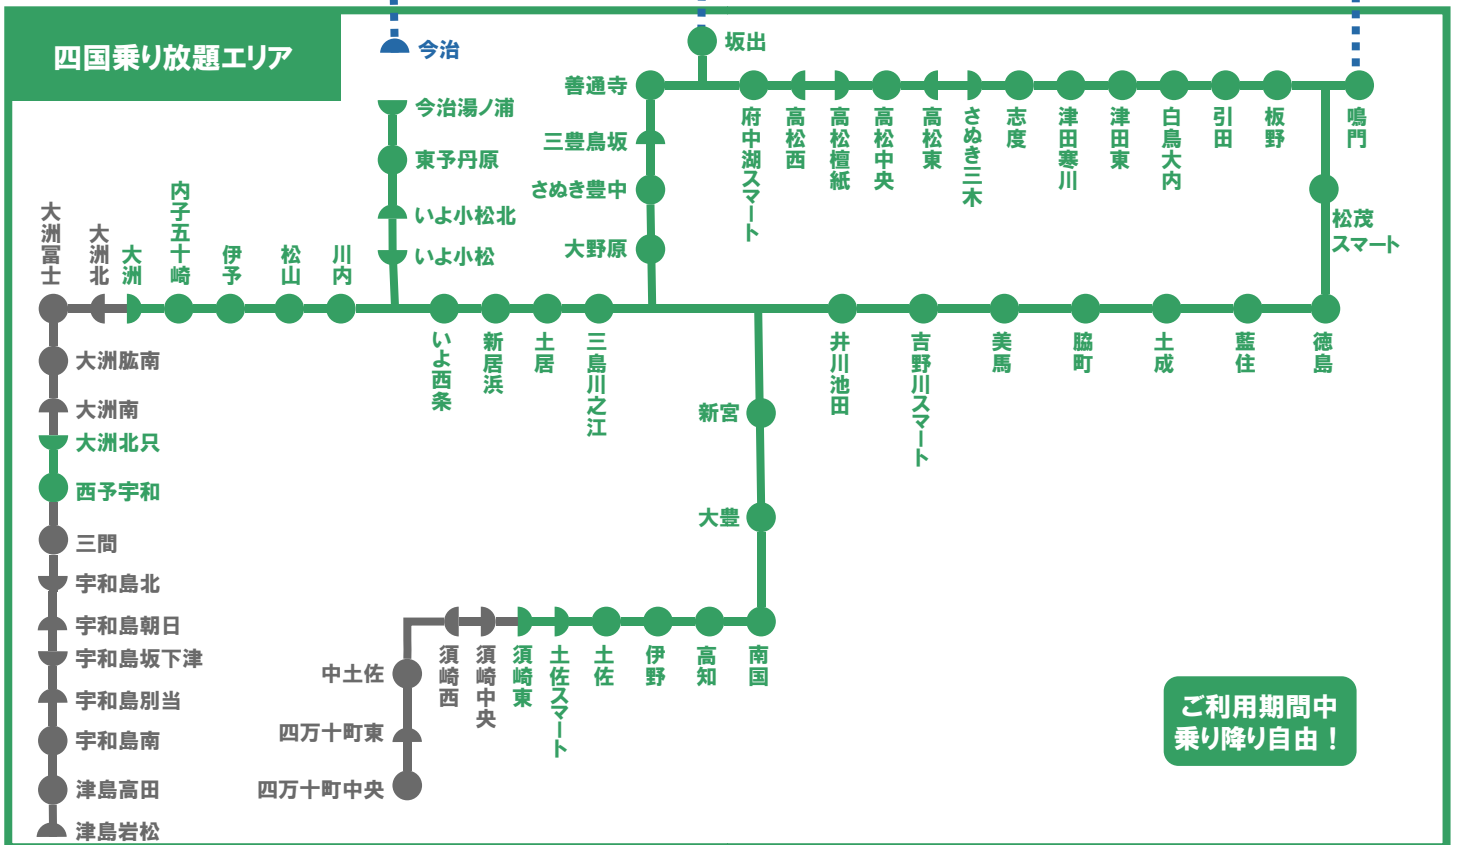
四国乗り放題エリア

今治
今治湯ノ浦
東予丹原
いよ小松北
いよ小松

坂出
善通寺
三豊鳥坂
さぬき豊中
大野原

府中湖スマート
高松西
高松檀紙
高松中央
高松東
さぬき三木
志度
津田寒川
津田東
白鳥大内
引田
板野
鳴門
松茂スマート

大洲冨士
大洲北
大洲
内子五十崎
伊予
松山
川内
いよ西条
新居浜
土居
三島川之江
井川池田
吉野川スマート
美馬
脇町
土成
藍住
徳島

大洲肱南
大洲南
大洲北只
西予宇和
三間
宇和島北
宇和島朝日
宇和島坂下津
宇和島別当
宇和島南
津島高田
津島岩松

新宮
大豊

中土佐
四万十町東
四万十町中央
須崎西
須崎中央
須崎東
土佐スマート
土佐
伊野
高知
南国

ご利用期間中
乗り降り自由！